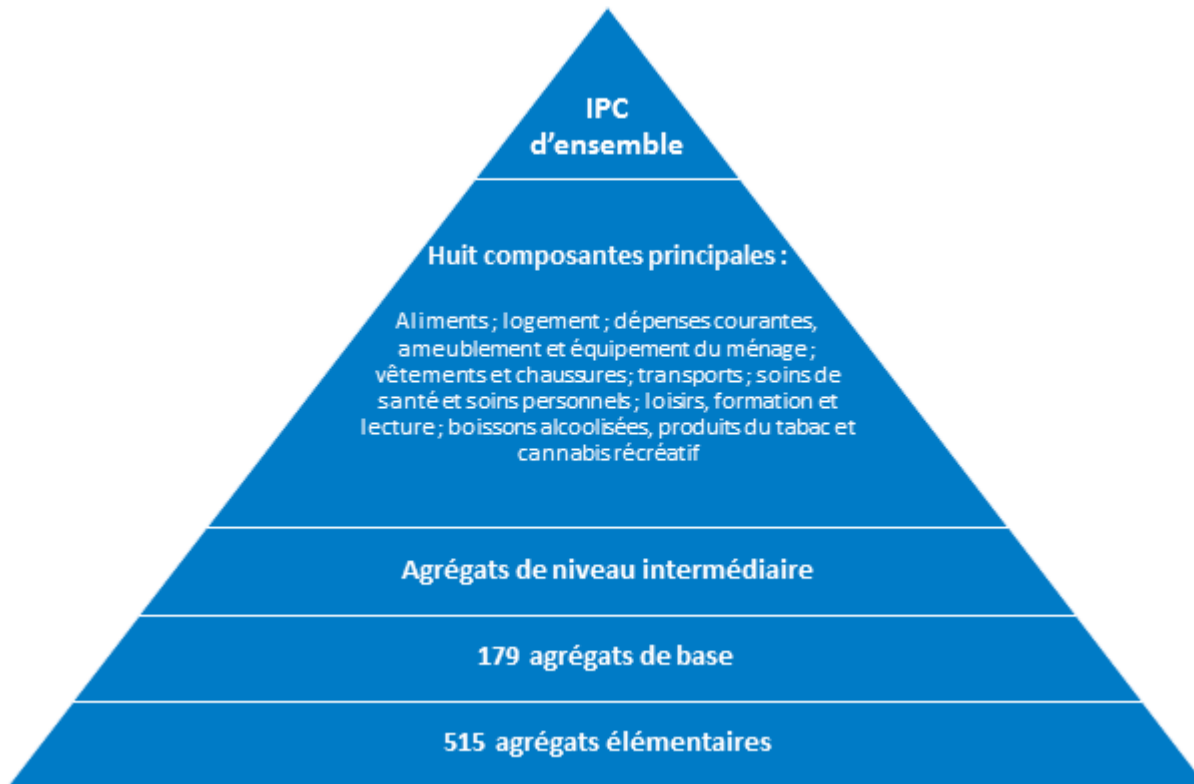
IPC
d’ensemble

Huit composantes principales :

Aliments ; logement ; dépenses courantes, ameublement et équipement du ménage ; vêtements et chaussures; transports ; soins de santé et soins personnels ; loisirs, formation et lecture ; boissons alcoolisées, produits du tabac et cannabis récréatif

Agrégats de niveau intermédiaire

179 agrégats de base

515 agrégats élémentaires